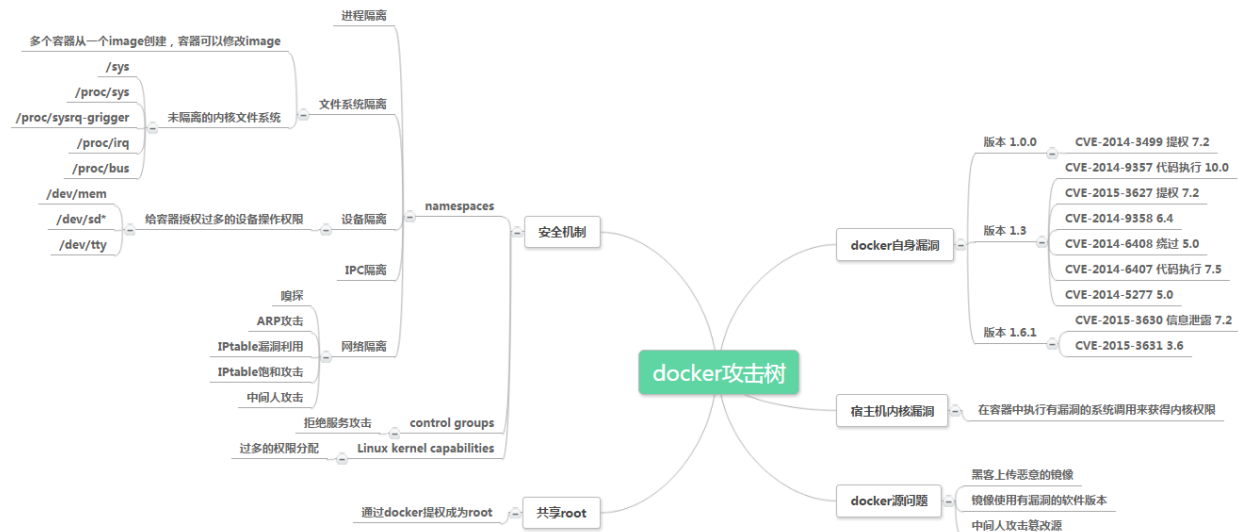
docker攻击树

安全机制
namespaces
进程隔离
文件系统隔离
多个容器从一个image创建，容器可以修改image
未隔离的内核文件系统
/sys
/proc/sys
/proc/sysrq-grigger
/proc/irq
/proc/bus
设备隔离
给容器授权过多的设备操作权限
/dev/mem
/dev/sd*
/dev/tty
IPC隔离
网络隔离
嗅探
ARP攻击
IPtable漏洞利用
IPtable饱和攻击
中间人攻击
control groups
拒绝服务攻击
Linux kernel capabilities
过多的权限分配

共享root
通过docker提权成为root

docker自身漏洞
版本 1.0.0
CVE-2014-3499 提权 7.2
CVE-2014-9357 代码执行 10.0
版本 1.3
CVE-2015-3627 提权 7.2
CVE-2014-9358 6.4
CVE-2014-6408 绕过 5.0
CVE-2014-6407 代码执行 7.5
CVE-2014-5277 5.0
版本 1.6.1
CVE-2015-3630 信息泄露 7.2
CVE-2015-3631 3.6

宿主机内核漏洞
在容器中执行有漏洞的系统调用来获得内核权限

docker源问题
黑客上传恶意的镜像
镜像使用有漏洞的软件版本
中间人攻击篡改源